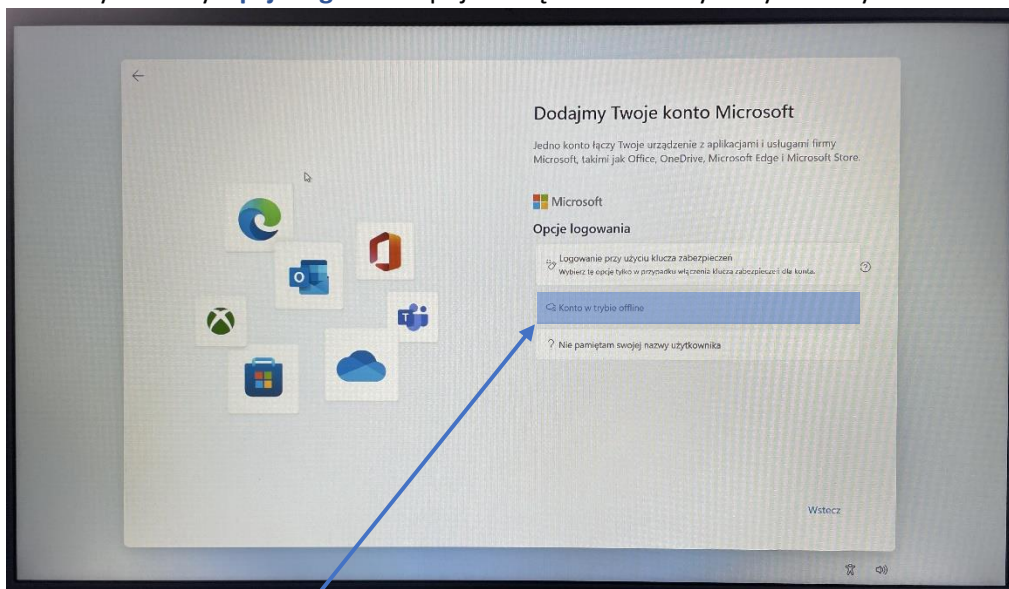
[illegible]

Dodajmy Twoje konto Microsoft

Jedno konto łączy Twoje urządzenie z aplikacjami i usługami firmy Microsoft, takimi jak Office, OneDrive, Microsoft Edge i Microsoft Store.

Microsoft

Opcje logowania

Logowanie przy użyciu klucza zabezpieczeń
Wybierz tę opcję tylko w przypadku włączenia klucza zabezpieczeń dla konta.

Konto w trybie offline

? Nie pamiętam swojej nazwy użytkownika

Wstecz